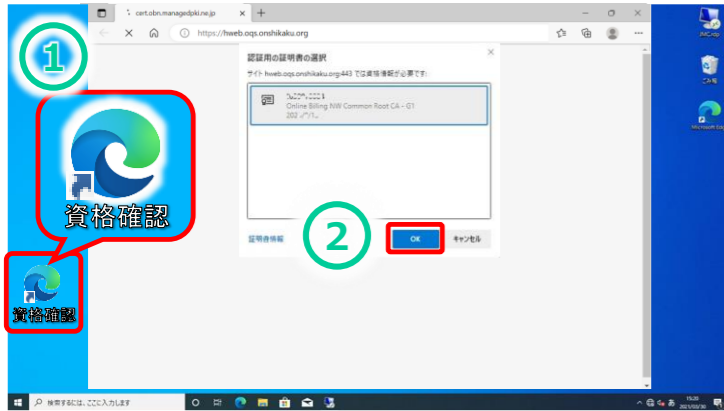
①

cert.obn.managedpki.ne.jp

https://hweb.oqs.onshikaku.org

認証用の証明書の選択

サイト hweb.oqs.onshikaku.org:443 では資格情報が必要です:

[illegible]
Online Billing NW Common Root CA - G1
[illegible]

証明書情報

②

OK

キャンセル

資格確認

資格確認

JMC-clip

ごみ箱

Microsoft Ed

検索するには、ここに入力します

15:20
2023/03/30